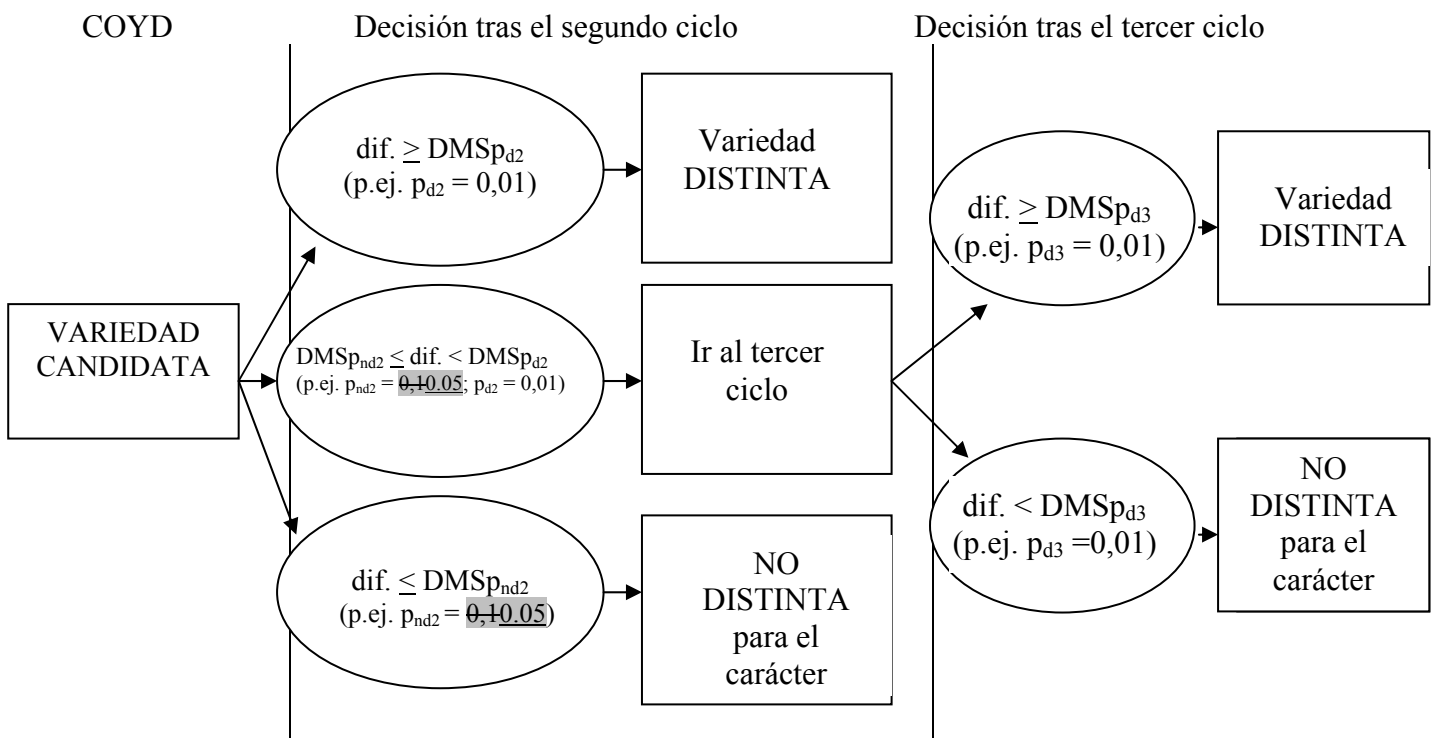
COYD

Decisión tras el segundo ciclo

Decisión tras el tercer ciclo

VARIEDAD CANDIDATA

dif. $\geq$ DMSp$_{d2}$ (p.ej. p$_{d2}$ = 0,01)

Variedad DISTINTA

DMSp$_{nd2}$ $\leq$ dif. < DMSp$_{d2}$ (p.ej. p$_{nd2}$ = ~~0,1~~0.05; p$_{d2}$ = 0,01)

Ir al tercer ciclo

dif. $\leq$ DMSp$_{nd2}$ (p.ej. p$_{nd2}$ = ~~0,1~~0.05)

NO DISTINTA para el carácter

dif. $\geq$ DMSp$_{d3}$ (p.ej. p$_{d3}$ = 0,01)

Variedad DISTINTA

dif. < DMSp$_{d3}$ (p.ej. p$_{d3}$ =0,01)

NO DISTINTA para el carácter